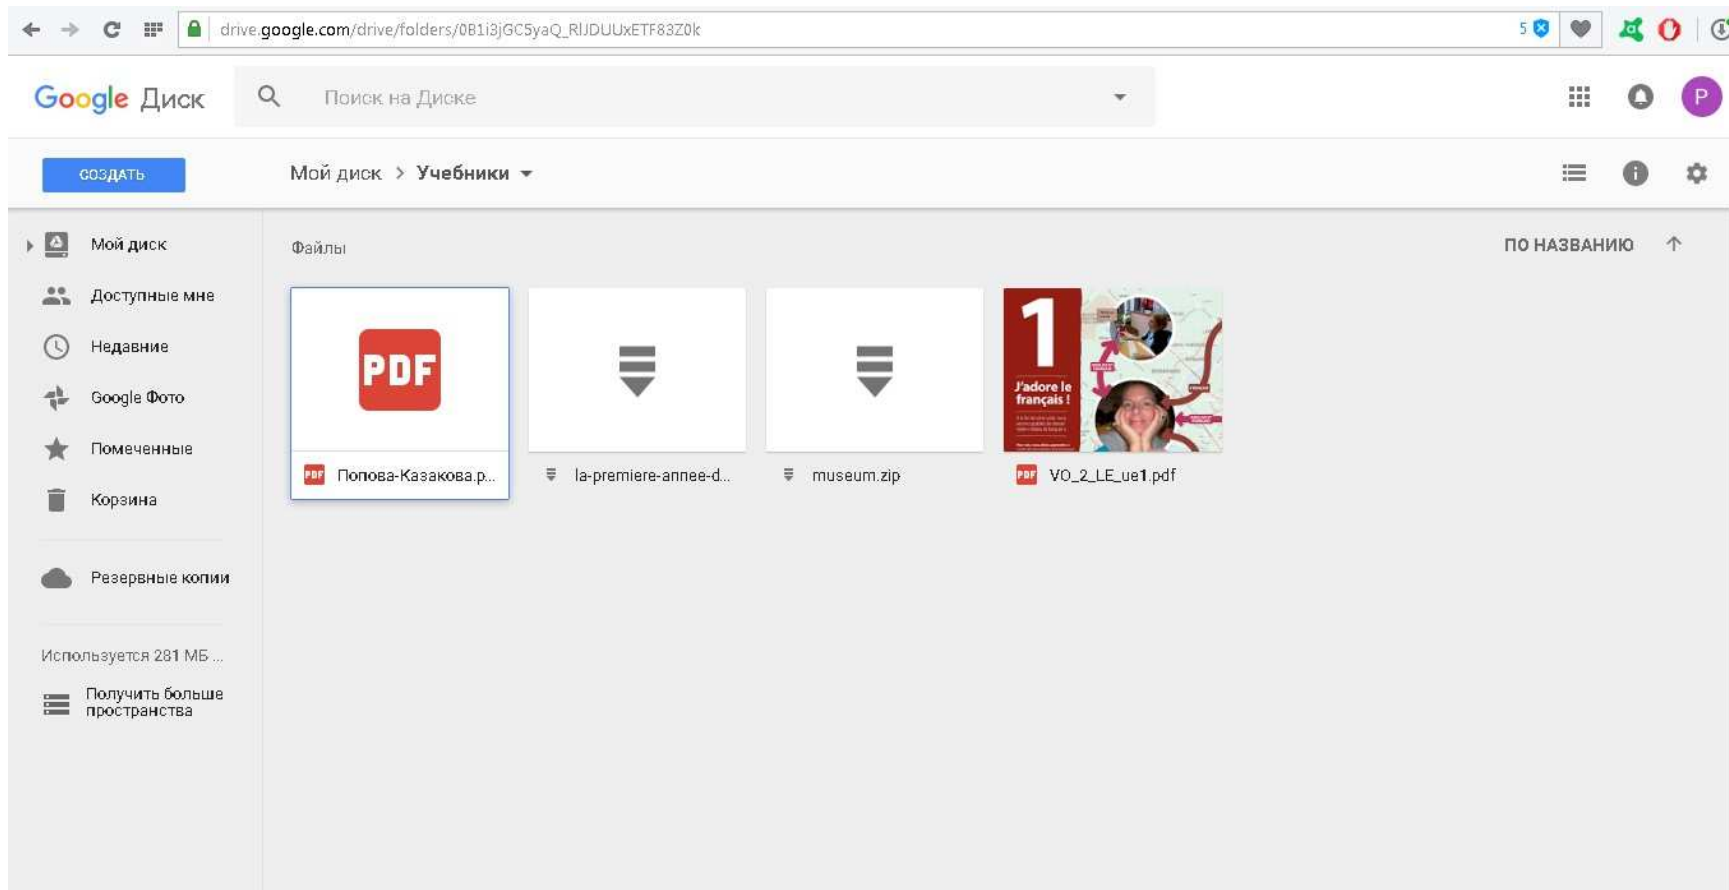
drive.google.com/drive/folders/0B1i3jGC5yaQ_RlJDUUxETF83Z0k

5

Google Диск

Поиск на Диске

P

СОЗДАТЬ

Мой диск > Учебники

Мой диск

Доступные мне

Недавние

Google Фото

Помеченные

Корзина

Резервные копии

Используется 281 МБ ...

Получить больше пространства

Файлы

ПО НАЗВАНИЮ

PDF

Попова-Казакова.p...

la-premiere-annee-d...

museum.zip

1

J'adore le français !

VO_2_LE_ue1.pdf